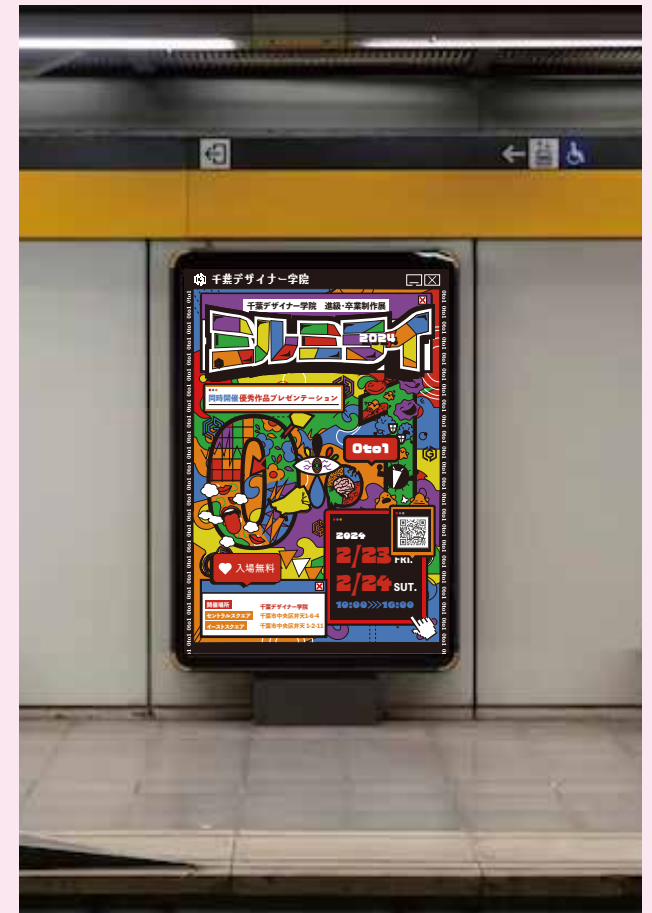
千葉デザイナー学院

千葉デザイナー学院 進級・卒業制作展

2024

同時開催優秀作品プレゼンテーション

0to1

2024
2/23 FRI.
2/24 SUT.
10:00 16:00

入場無料

開催場所 千葉デザイナー学院
セントラルスクエア 千葉市中央区富士見1-6-4
イーストスクエア 千葉市中央区富士見1-2-11